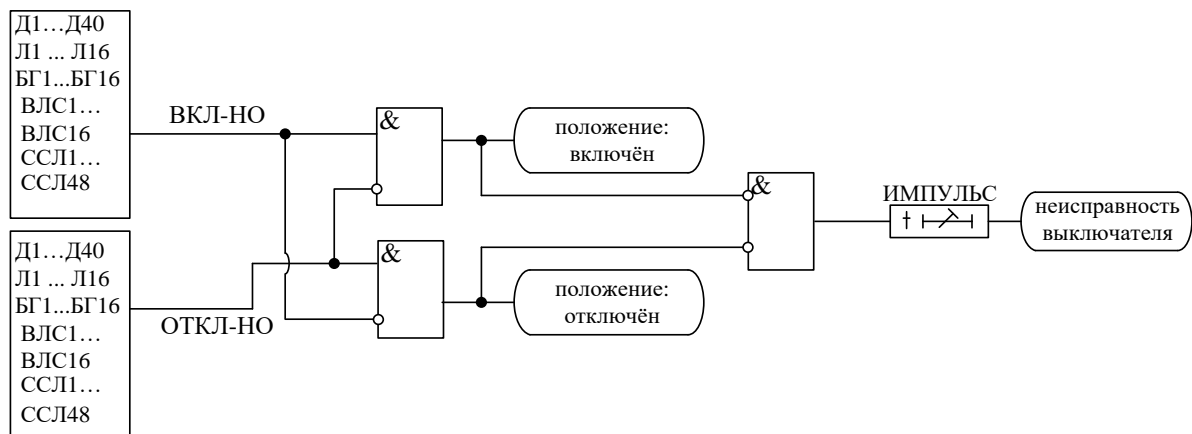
Д1…Д40
Л1 ... Л16
БГ1...БГ16
ВЛС1…
ВЛС16
ССЛ1…
ССЛ48

ВКЛ-НО

&

положение: включён

&

ИМПУЛЬС

t

неисправность выключателя

Д1…Д40
Л1 ... Л16
БГ1...БГ16
ВЛС1…
ВЛС16
ССЛ1…
ССЛ48

&

положение: отключён

ОТКЛ-НО